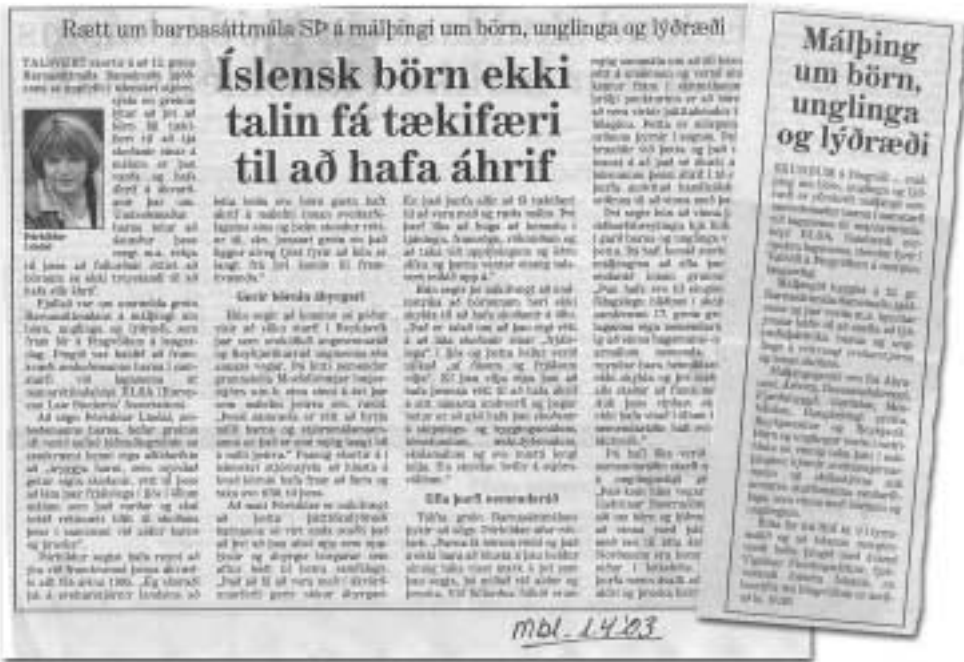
Rætt um barnasáttmála SÞ á málþingi um börn, unglinga og lýðræði

Íslensk börn ekki talin fá tækifæri til að hafa áhrif

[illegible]

Þórhildur Líndal

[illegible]

Gerir kleroða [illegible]

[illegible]

Ella þarf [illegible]

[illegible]

Málþing um börn, unglinga og lýðræði

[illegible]

mbl. 1.4.03